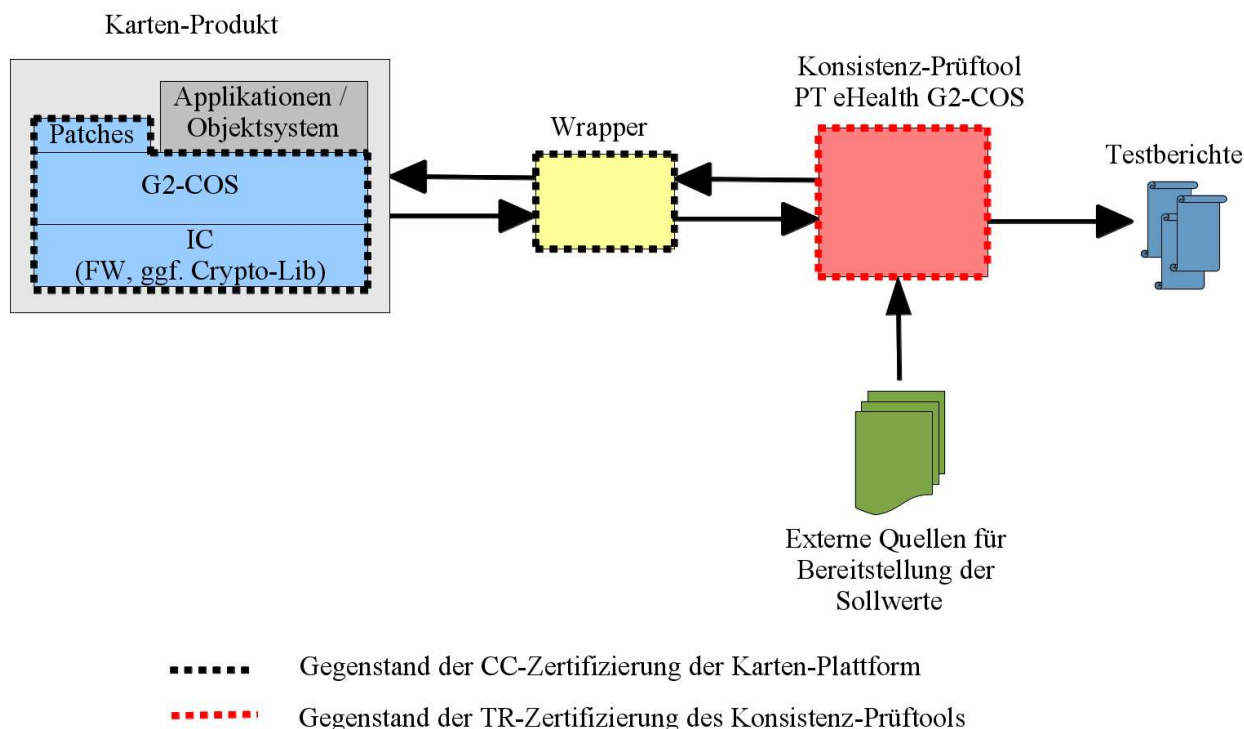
Karten-Produkt

Applikationen / Objektsystem

Patches

G2-COS

IC
(FW, ggf. Crypto-Lib)

Wrapper

Konsistenz-Prüftool
PT eHealth G2-COS

Testberichte

Externe Quellen für Bereitstellung der Sollwerte

Gegenstand der CC-Zertifizierung der Karten-Plattform

Gegenstand der TR-Zertifizierung des Konsistenz-Prüftools